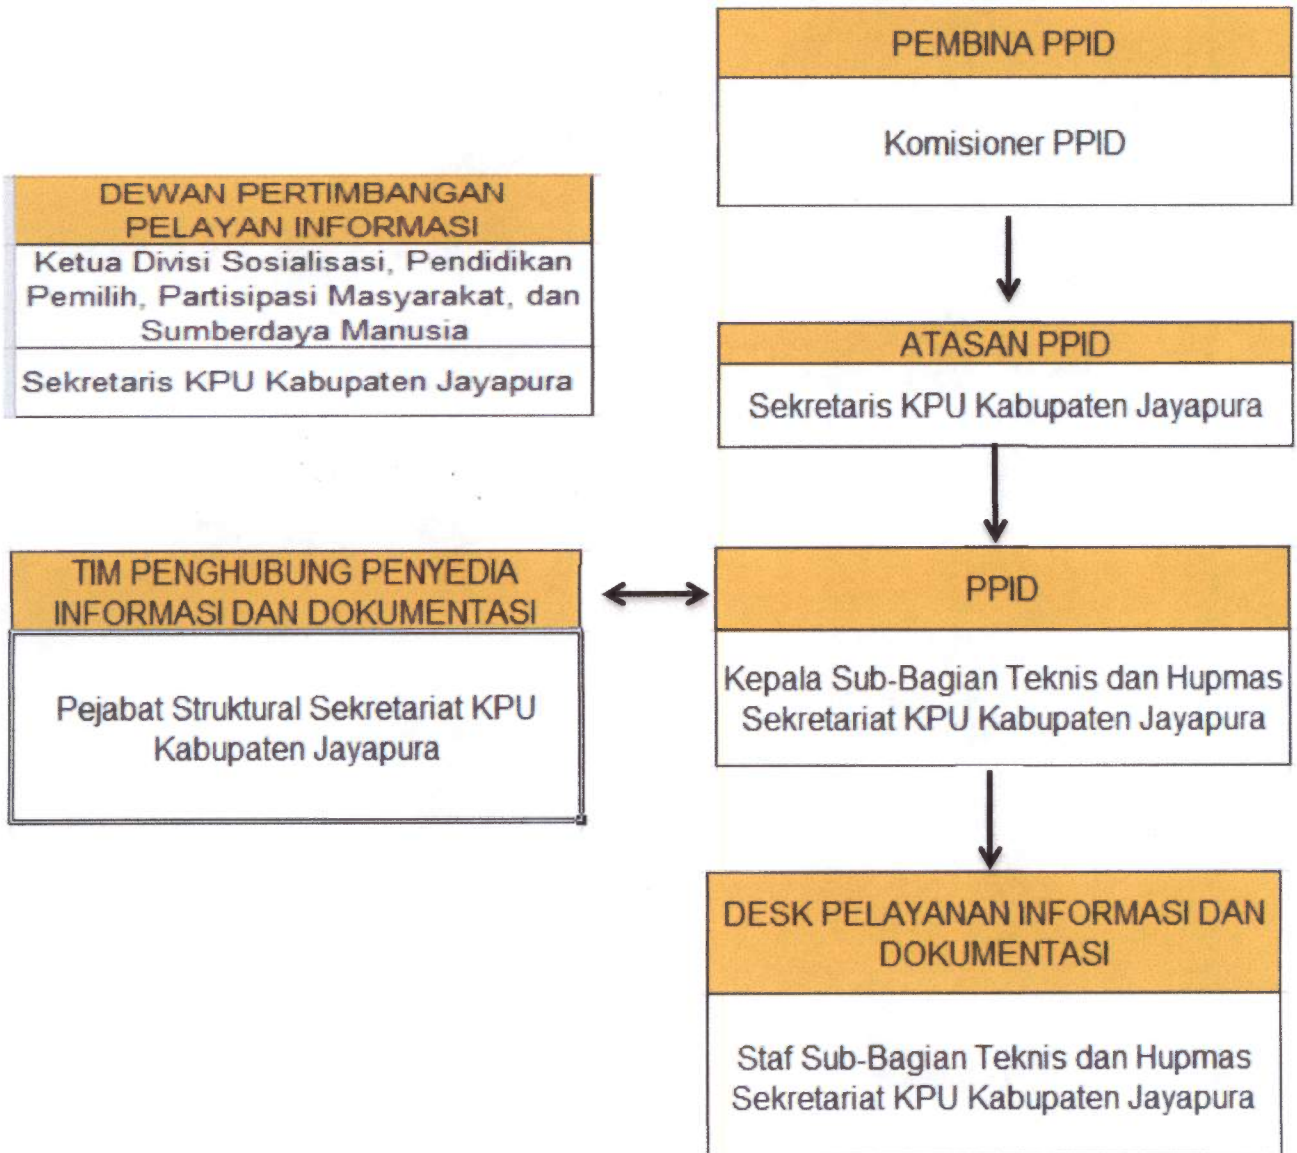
PEMBINA PPID

Komisioner PPID

DEWAN PERTIMBANGAN PELAYAN INFORMASI

Ketua Divisi Sosialisasi, Pendidikan Pemilih, Partisipasi Masyarakat, dan Sumberdaya Manusia

Sekretaris KPU Kabupaten Jayapura

ATASAN PPID

Sekretaris KPU Kabupaten Jayapura

TIM PENGHUBUNG PENYEDIA INFORMASI DAN DOKUMENTASI

Pejabat Struktural Sekretariat KPU Kabupaten Jayapura

PPID

Kepala Sub-Bagian Teknis dan Hupmas Sekretariat KPU Kabupaten Jayapura

DESK PELAYANAN INFORMASI DAN DOKUMENTASI

Staf Sub-Bagian Teknis dan Hupmas Sekretariat KPU Kabupaten Jayapura